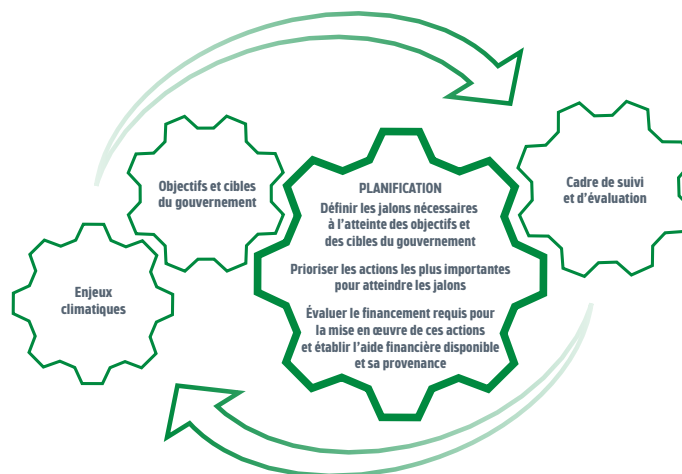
Objectifs et cibles du gouvernement

PLANIFICATION

Définir les jalons nécessaires à l'atteinte des objectifs et des cibles du gouvernement

Prioriser les actions les plus importantes pour atteindre les jalons

Évaluer le financement requis pour la mise en œuvre de ces actions et établir l'aide financière disponible et sa provenance

Cadre de suivi et d'évaluation

Enjeux climatiques